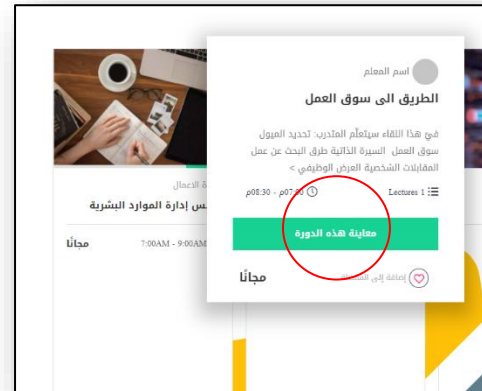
اسم المعلم

الطريق الى سوق العمل

في هذا اللقاء سيتعلم المتدرب: تحديد الميول سوق العمل السيرة الذاتية طرق البحث عن عمل المقابلات الشخصية العرض الوظيفي >

Lectures 1

07:00م - 08:30م

معاينة هذه الدورة

إضافة إلى المفضلة

مجانًا

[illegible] الاعمال

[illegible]س إدارة الموارد البشرية

7:00AM - 9:00AM

مجانًا